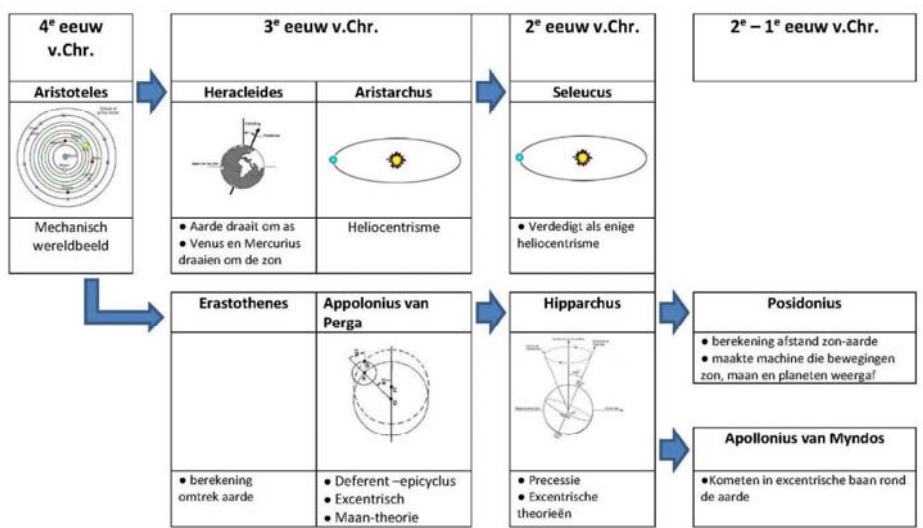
4$^e$ eeuw v.Chr.

Aristoteles

Mechanisch wereldbeeld

3$^e$ eeuw v.Chr.

Heracleides

• Aarde draait om as
• Venus en Mercurius draaien om de zon

Aristarchus

Heliocentrisme

Erastothenes

• berekening omtrek aarde

Appolonius van Perga

• Deferent –epicyclus
• Excentrisch
• Maan-theorie

2$^e$ eeuw v.Chr.

Seleucus

• Verdedigt als enige heliocentrisme

Hipparchus

• Precessie
• Excentrische theorieën

2$^e$ – 1$^e$ eeuw v.Chr.

Posidonius

• berekening afstand zon-aarde
• maakte machine die bewegingen zon, maan en planeten weergaf

Apollonius van Myndos

•Kometen in excentrische baan rond de aarde